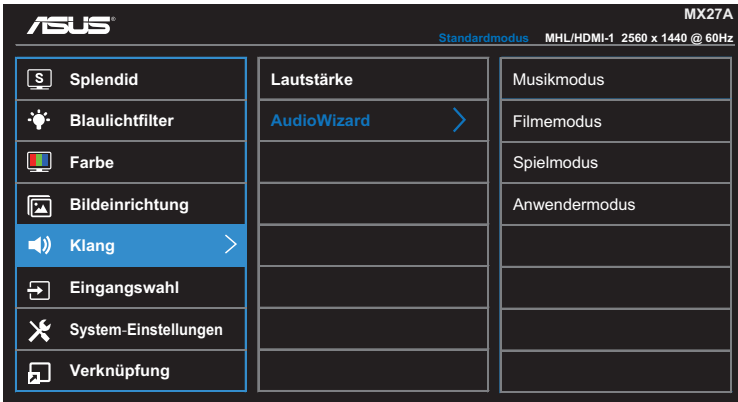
/ISUS®

MX27A

Standardmodus MHL/HDMI-1 2560 x 1440 @ 60Hz

| | | |
|---|---|---|
| Splendid | Lautstärke | Musikmodus |
| Blaulichtfilter | AudioWizard | Filmemodus |
| Farbe | | Spielmodus |
| Bildeinrichtung | | Anwendermodus |
| Klang | | |
| Eingangswahl | | |
| System-Einstellungen | | |
| Verknüpfung | | |